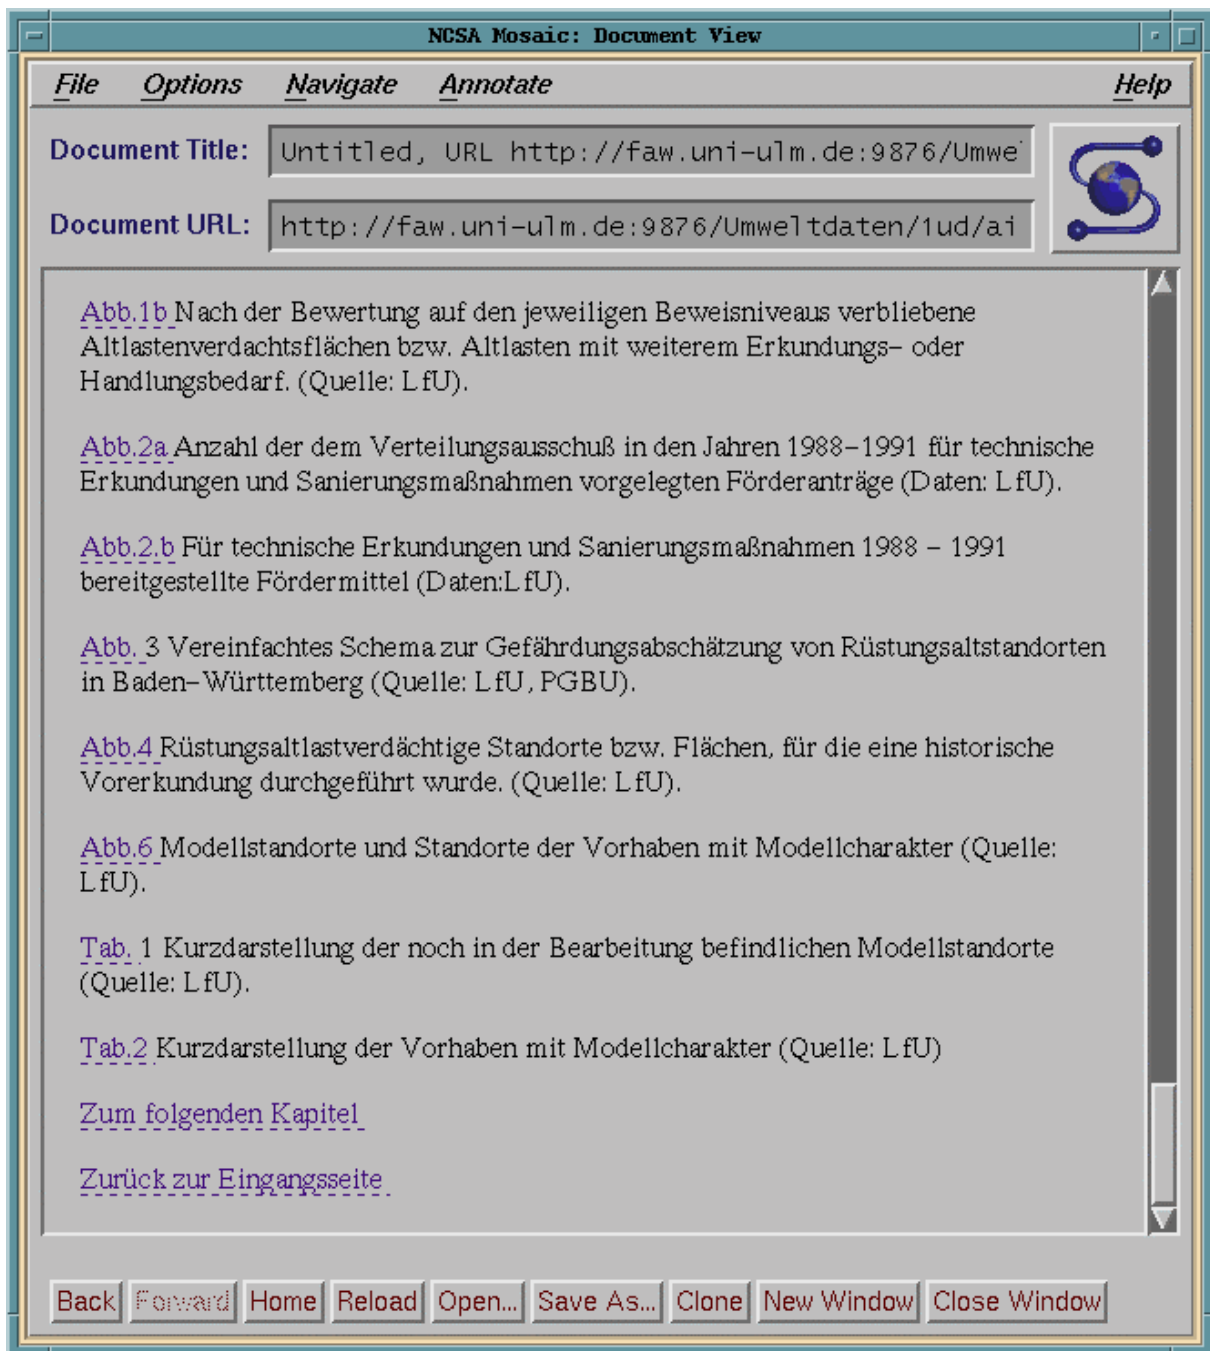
NCSA Mosaic: Document View

File Options Navigate Annotate Help

Document Title: Untitled, URL http://faw.uni-ulm.de:9876/Umwe

Document URL: http://faw.uni-ulm.de:9876/Umweltdaten/1ud/ai

Abb.1b Nach der Bewertung auf den jeweiligen Beweisniveaus verbliebene Altlastenverdachtsflächen bzw. Altlasten mit weiterem Erkundungs- oder Handlungsbedarf. (Quelle: LfU).

Abb.2a Anzahl der dem Verteilungsausschuß in den Jahren 1988-1991 für technische Erkundungen und Sanierungsmaßnahmen vorgelegten Förderanträge (Daten: LfU).

Abb.2.b Für technische Erkundungen und Sanierungsmaßnahmen 1988 - 1991 bereitgestellte Fördermittel (Daten:LfU).

Abb. 3 Vereinfachtes Schema zur Gefährdungsabschätzung von Rüstungsaltstandorten in Baden-Württemberg (Quelle: LfU, PGBU).

Abb.4 Rüstungsaltlastverdächtige Standorte bzw. Flächen, für die eine historische Vorerkundung durchgeführt wurde. (Quelle: LfU).

Abb.6 Modellstandorte und Standorte der Vorhaben mit Modellcharakter (Quelle: LfU).

Tab. 1 Kurzdarstellung der noch in der Bearbeitung befindlichen Modellstandorte (Quelle: LfU).

Tab.2 Kurzdarstellung der Vorhaben mit Modellcharakter (Quelle: LfU)

Zum folgenden Kapitel

Zurück zur Eingangsseite

Back Forward Home Reload Open... Save As... Clone New Window Close Window